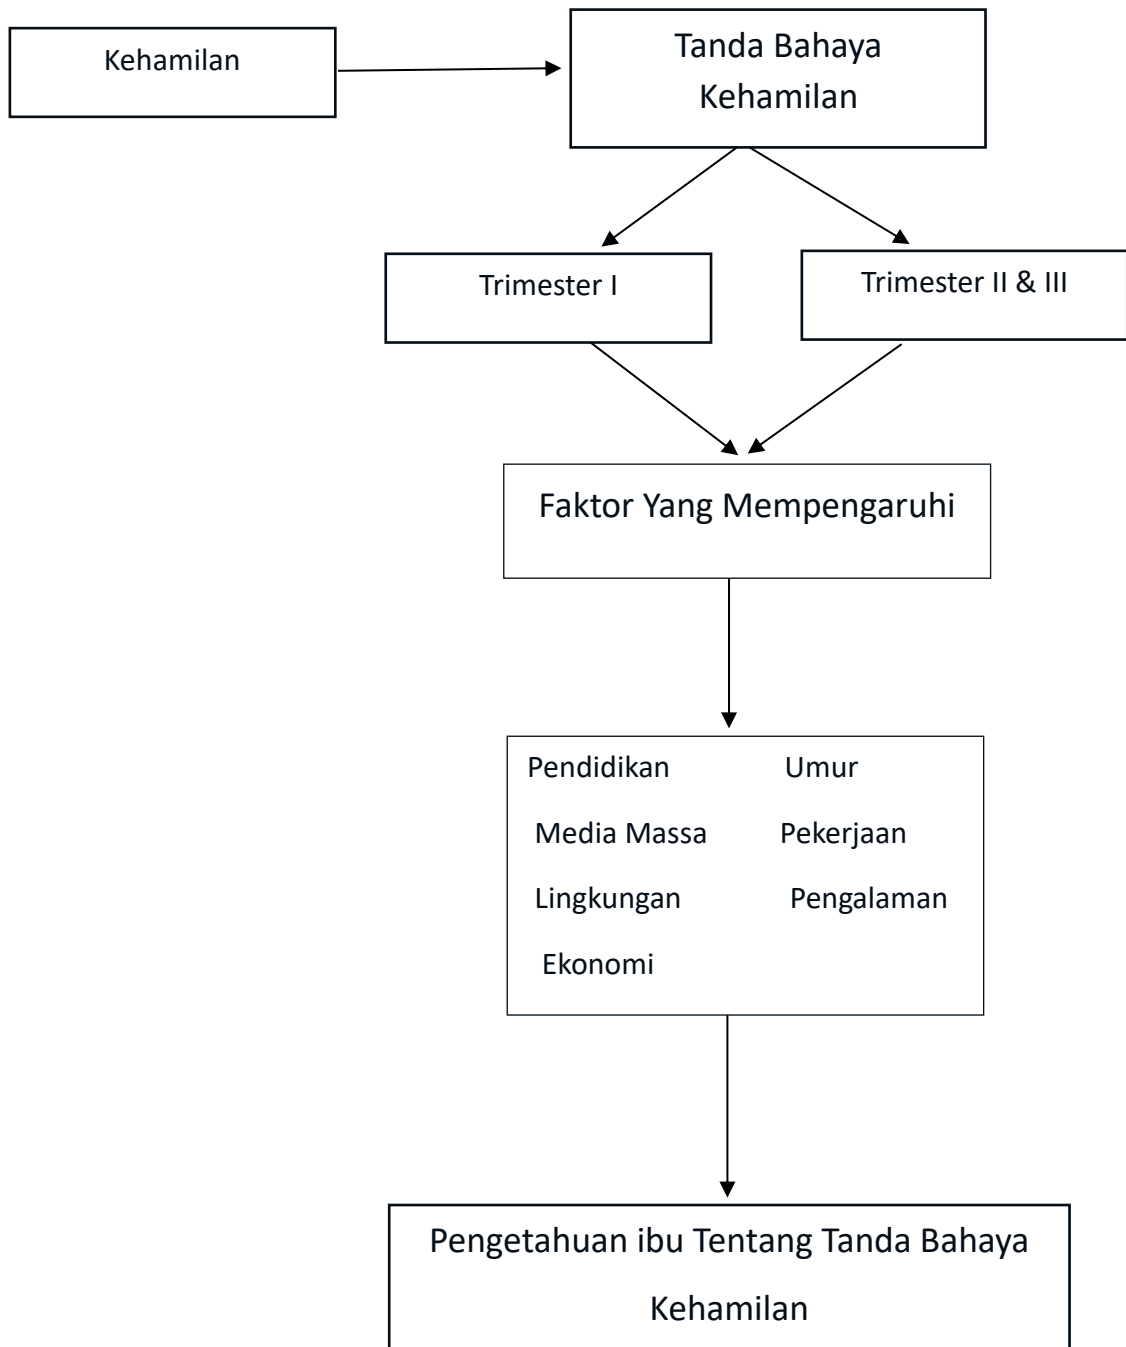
Kehamilan

Tanda Bahaya Kehamilan

Trimester I

Trimester II & III

Faktor Yang Mempengaruhi

Pendidikan
Umur
Media Massa
Pekerjaan
Lingkungan
Pengalaman
Ekonomi

Pengetahuan ibu Tentang Tanda Bahaya Kehamilan